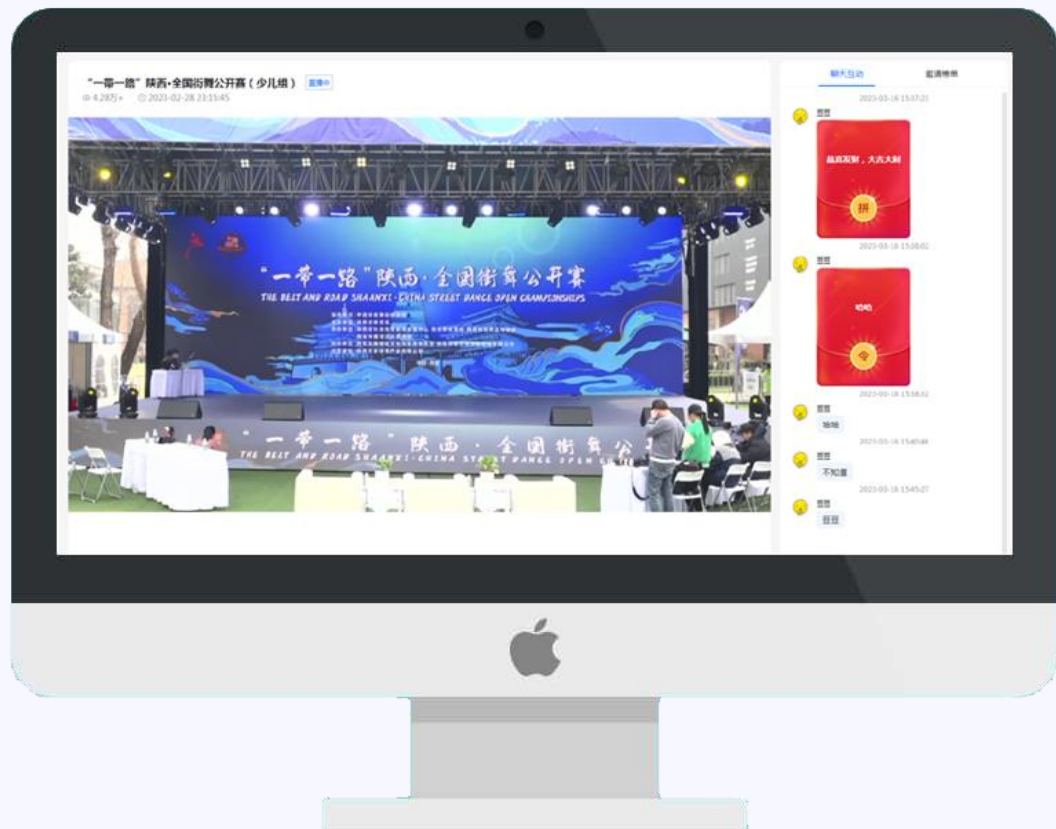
"一带一路" 陕西·全国街舞公开赛（少儿组） 直播中
4.28万+ 2023-02-28 23:15:45

聊天互动 邀请榜单

2023-03-16 15:37:21
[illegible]
恭喜发财，大吉大利
拼

2023-03-16 15:38:02
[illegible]
哈哈
令

2023-03-16 15:38:32
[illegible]
哈哈

2023-03-16 15:40:46
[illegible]
不知道

2023-03-16 15:45:27
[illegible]
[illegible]

"一带一路"陕西·全国街舞公开赛
THE BELT AND ROAD SHAANXI·CHINA STREET DANCE OPEN CHAMPIONSHIPS

"一带一路" 陕西·全国街舞公
THE BELT AND ROAD SHAANXI·CHINA STREET DANCE OPEN C